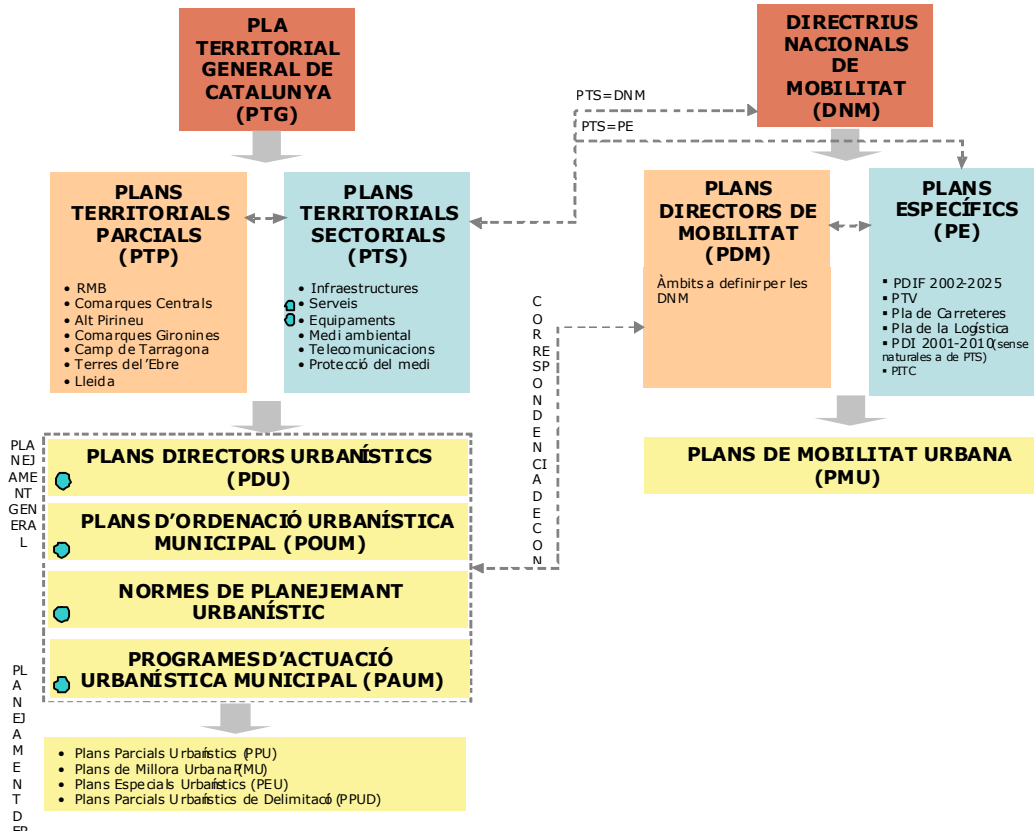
PLA TERRITORIAL GENERAL DE CATALUNYA (PTG)

DIRECTRIUS NACIONALS DE MOBILITAT (DNM)

PTS=DNM

PTS=PE

PLANS TERRITORIALS PARCIALS (PTP)

- RMB
- Comarques Centrals
- Alt Pirineu
- Comarques Gironines
- Camp de Tarragona
- Terres del Ebre
- Lleida

PLANS TERRITORIALS SECTORIALS (PTS)

- Infraestructures
- Serveis
- Equipaments
- Medi ambiental
- Telecomunicacions
- Protecció del medi

PLANS DIRECTORS DE MOBILITAT (PDM)

Àmbits a definir per les DNM

PLANS ESPECÍFICS (PE)

- PDIF 2002-2025
- PTV
- Pla de Carreteres
- Pla de la Logística
- PDI 2001-2010 (sense naturales a de PTS)
- PITC

CORRESPONDENCIA DE CON

PLANEJAMENT GENERAL

PLANS DIRECTORS URBANÍSTICS (PDU)

PLANS D'ORDENACIÓ URBANÍSTICA MUNICIPAL (POUM)

NORMES DE PLANEJEMANT URBANÍSTIC

PROGRAMES D'ACTUACIÓ URBANÍSTICA MUNICIPAL (PAUM)

PLANS DE MOBILITAT URBANA (PMU)

PLANEJAMENT DER

- Plans Parcials Urbanístics (PPU)
- Plans de Millora Urbana (PMU)
- Plans Especials Urbanístics (PEU)
- Plans Parcials Urbanístics de Delimitació (PPUD)